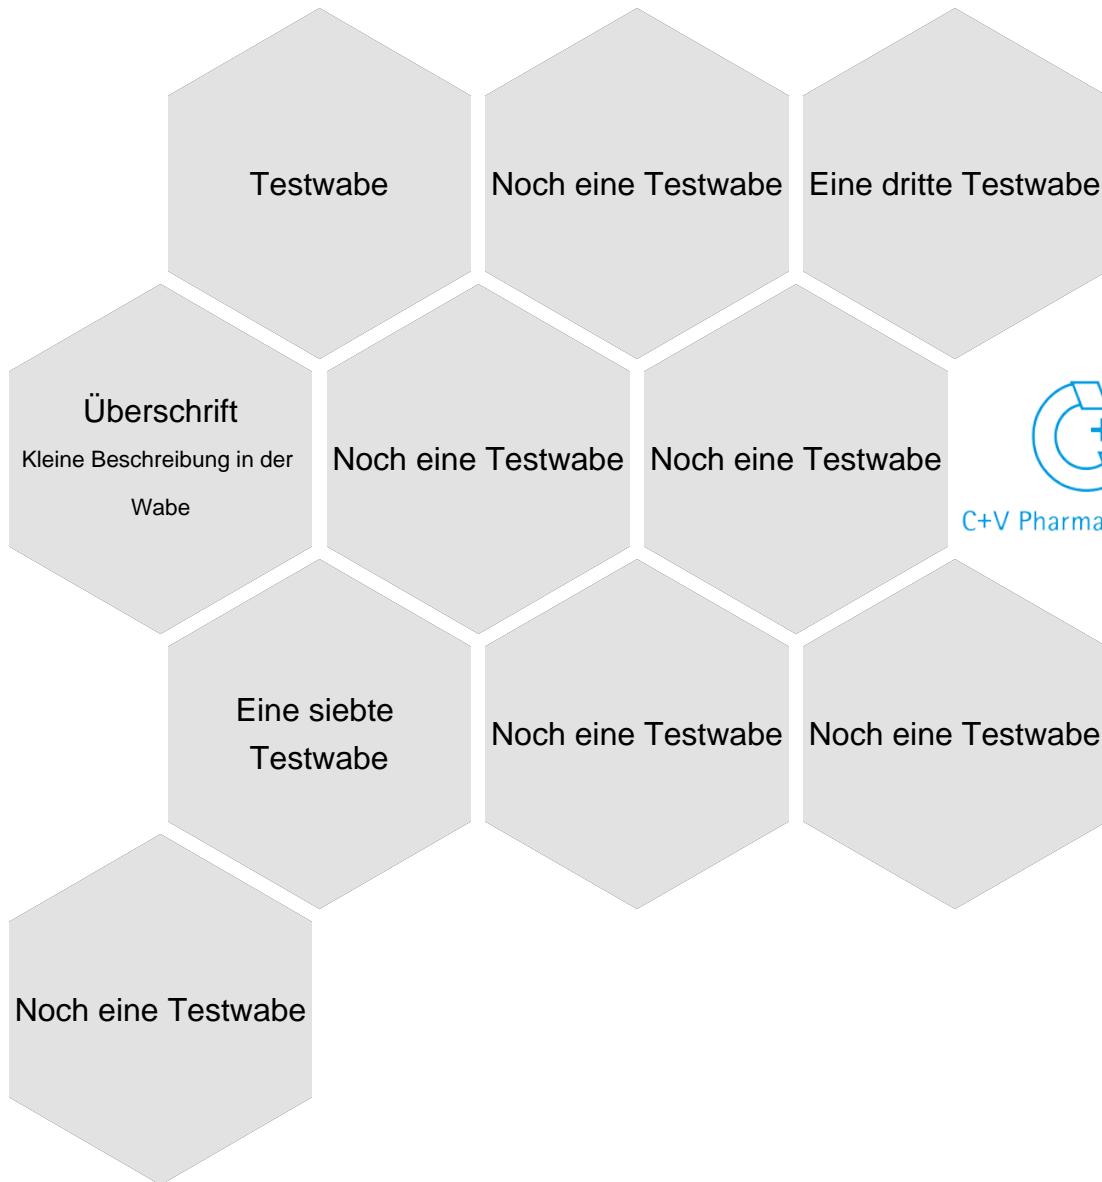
Testwabe

Noch eine Testwabe

Eine dritte Testwabe

Überschrift
Kleine Beschreibung in der Wabe

Noch eine Testwabe

Noch eine Testwabe

C+V Pharma

Eine siebte Testwabe

Noch eine Testwabe

Noch eine Testwabe

Noch eine Testwabe